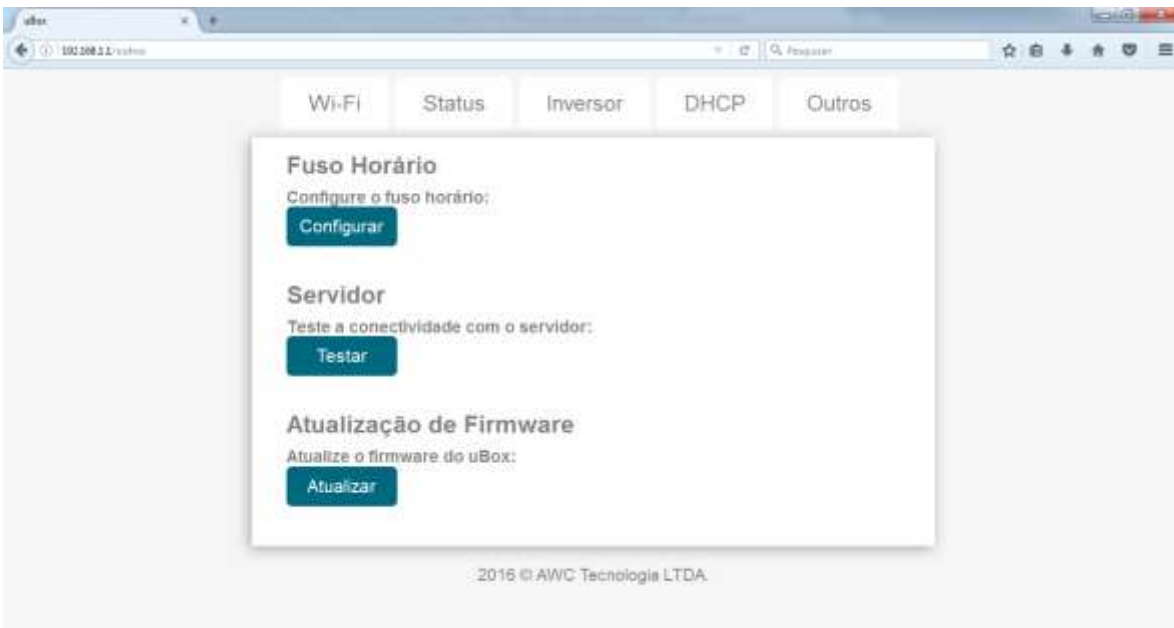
uBox

192.168.1.1/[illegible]

Pesquisar

Wi-Fi Status Inversor DHCP Outros

Fuso Horário

Configure o fuso horário:

Configurar

Servidor

Teste a conectividade com o servidor:

Testar

Atualização de Firmware

Atualize o firmware do uBox:

Atualizar

2016 © AWC Tecnologia LTDA.